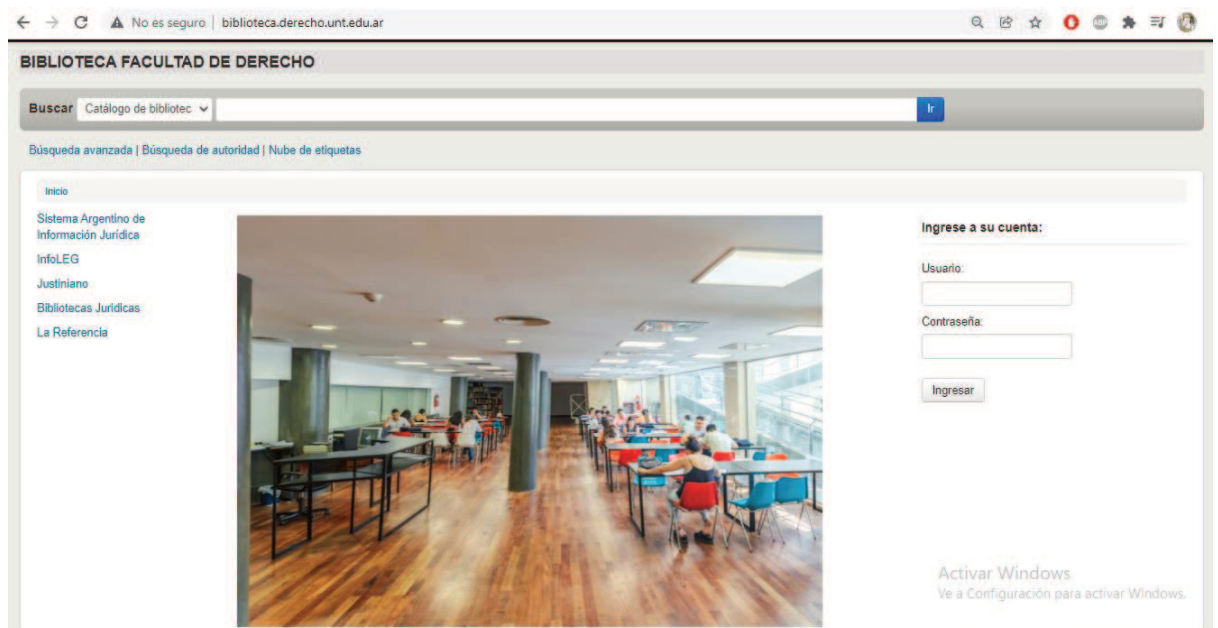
No es seguro | biblioteca.derecho.unt.edu.ar

BIBLIOTECA FACULTAD DE DERECHO

Buscar Catálogo de bibliotec Ir

Búsqueda avanzada | Búsqueda de autoridad | Nube de etiquetas

Inicio

Sistema Argentino de Información Jurídica
InfoLEG
Justiniano
Bibliotecas Jurídicas
La Referencia

Ingrese a su cuenta:

Usuario:

Contraseña:

Ingresar

Activar Windows
Ve a Configuración para activar Windows.